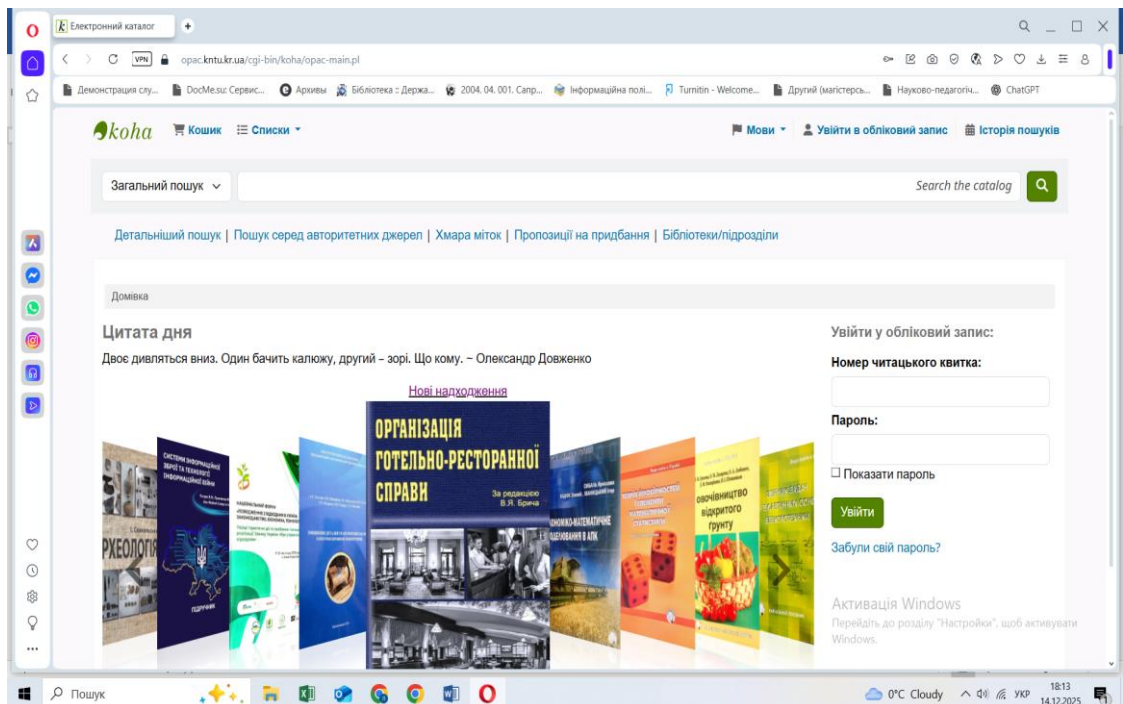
Електронний каталог

opac.kntu.kr.ua/cgi-bin/koha/opac-main.pl

Демонстрация слу... DocMe.su: Сервис... Архивы Бібліотека :: Держа... 2004. 04. 001. Сапр... Інформаційна полі... Turnitin - Welcome... Другий (магістерсь... Науково-педагогіч... ChatGPT

koha Кошик Списки

Мови Увійти в обліковий запис Історія пошуків

Загальний пошук

Search the catalog

Детальніший пошук | Пошук серед авторитетних джерел | Хмара міток | Пропозиції на придбання | Бібліотеки/підрозділи

Домівка

Цитата дня

Двоє дивляться вниз. Один бачить калюжу, другий – зорі. Що кому. – Олександр Довженко

Нові надходження

ОРГАНІЗАЦІЯ ГОТЕЛЬНО-РЕСТОРАННОЇ СПРАВИ

За редакцією В.Я. Брича

РХЕОЛОГІ

СИСТЕМИ ІНФОРМАЦІЙНОЇ ЗБРОЇ ТА ТЕХНІКИ ІНФОРМАЦІЙНОЇ ВІЙНИ

ПІДРУЧНИК

ЕКОНОМІКО-МАТЕМАТИЧНЕ МОДЕЛЮВАННЯ В АПК

ОВОЧІВНИЦТВО ВІДКРИТОГО ГРУНТУ

Увійти у обліковий запис:

Номер читацького квитка:

Пароль:

Показати пароль

Увійти

Забули свій пароль?

Активація Windows

Перейдіть до розділу "Настройки", щоб активувати Windows.

Пошук

0°C Cloudy УКР 18:13 14.12.2025